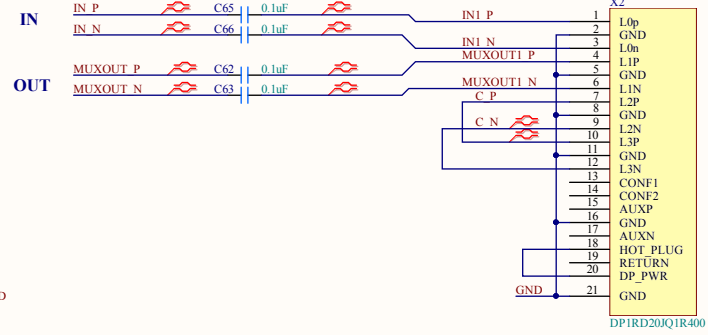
IN

OUT

IN_P C65 0.1uF
IN_N C66 0.1uF
MUXOUT_P C62 0.1uF
MUXOUT_N C63 0.1uF

IN1_P
IN1_N
MUXOUT1_P
MUXOUT1_N
C_P
C_N
GND

X2

| Pin | Name |
|---|---|
| 1 | L0p |
| 2 | GND |
| 3 | L0n |
| 4 | L1P |
| 5 | GND |
| 6 | L1N |
| 7 | L2P |
| 8 | GND |
| 9 | L2N |
| 10 | L3P |
| 11 | GND |
| 12 | L3N |
| 13 | CONF1 |
| 14 | CONF2 |
| 15 | AUXP |
| 16 | GND |
| 17 | AUXN |
| 18 | HOT_PLUG |
| 19 | RETURN |
| 20 | DP_PWR |
| 21 | GND |

DP1RD20JQ1R400

D